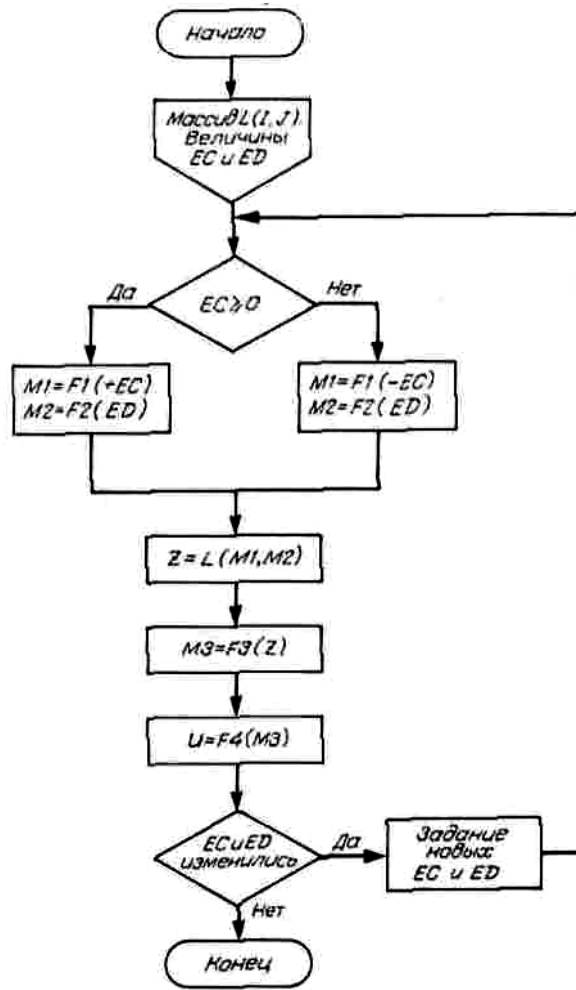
Начало

Массив L(I, J). Величины EC и ED

Да

$EC \geqslant 0$

Нет

M1 = F1 (+EC)
M2 = F2 (ED)

M1 = F1 (−EC)
M2 = F2 (ED)

Z = L (M1, M2)

M3 = F3 (Z)

U = F4 (M3)

EC и ED изменились

Да

Задание новых EC и ED

Нет

Конец